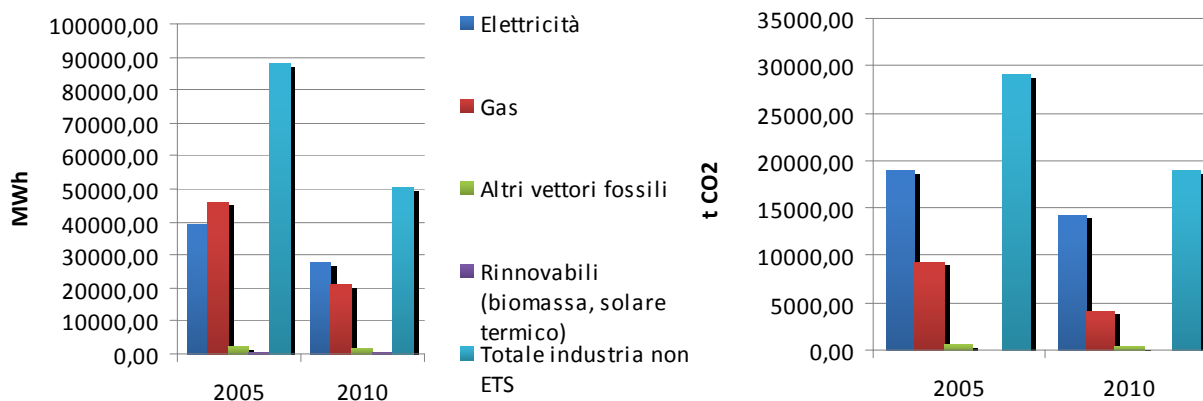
100000,00
90000,00
80000,00
70000,00
60000,00
50000,00
40000,00
30000,00
20000,00
10000,00
0,00

MWh

2005
2010

Elettricità
Gas
Altri vettori fossili
Rinnovabili (biomassa, solare termico)
Totale industria non ETS

35000,00
30000,00
25000,00
20000,00
15000,00
10000,00
5000,00
0,00

t CO2

2005
2010